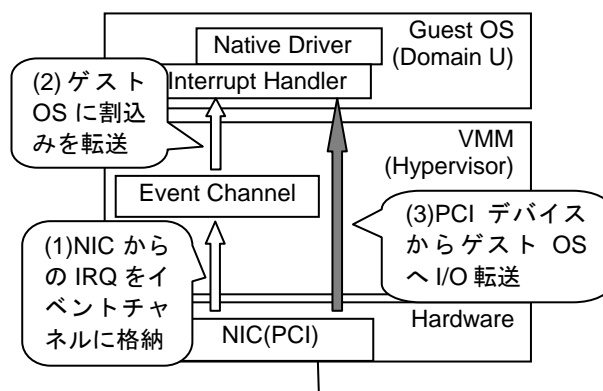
Guest OS
(Domain U)

Native Driver

Interrupt Handler

(2) ゲスト OS に割込みを転送

VMM
(Hypervisor)

Event Channel

(3)PCI デバイスからゲスト OS へ I/O 転送

(1)NIC からの IRQ をイベントチャネルに格納

Hardware

NIC(PCI)